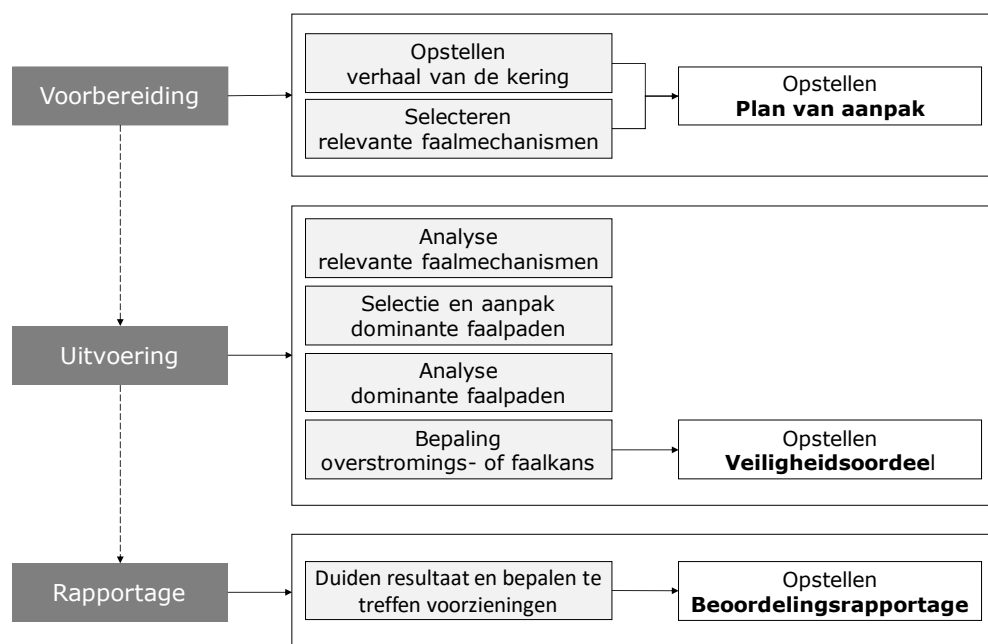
Voorbereiding

Opstellen verhaal van de kering

Selecteren relevante faalmechanismen

Opstellen **Plan van aanpak**

Uitvoering

Analyse relevante faalmechanismen

Selectie en aanpak dominante faalpaden

Analyse dominante faalpaden

Bepaling overstromings- of faalkans

Opstellen **Veiligheidsoordee**l

Rapportage

Duiden resultaat en bepalen te treffen voorzieningen

Opstellen **Beoordelingsrapportage**